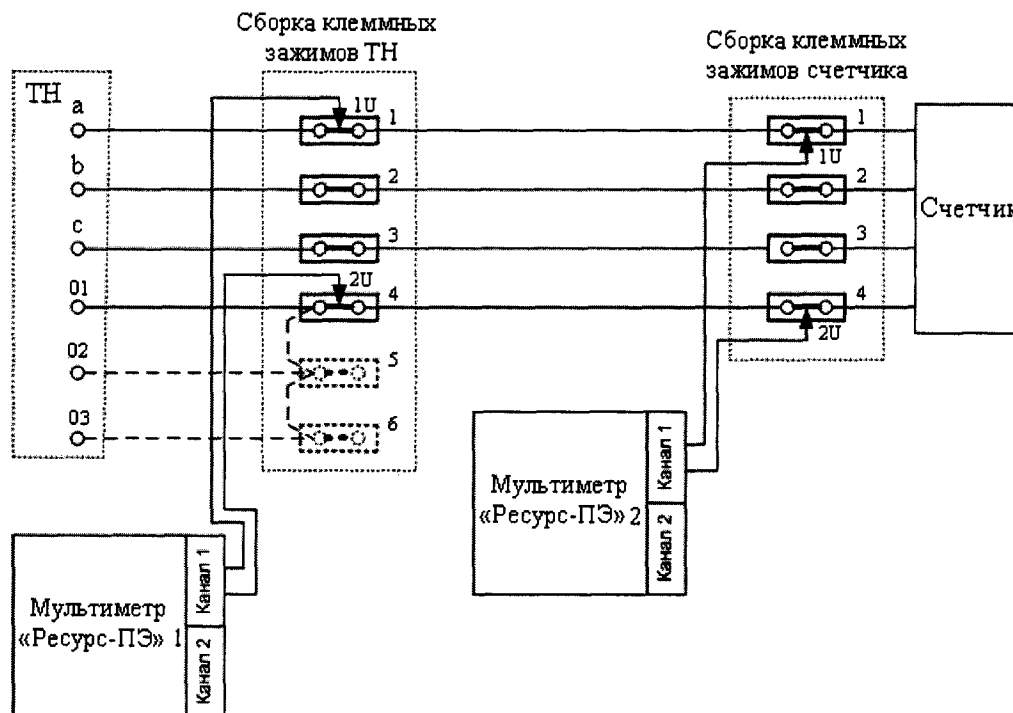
Сборка клеммных зажимов ТН

Сборка клеммных зажимов счетчика

ТН

a

b

c

01

02

03

1U

1

2

3

2U

4

5

6

1

1U

2

3

4

2U

Счетчик

Мультиметр «Ресурс-ПЭ» 2

Канал 1

Канал 2

Мультиметр «Ресурс-ПЭ» 1

Канал 1

Канал 2